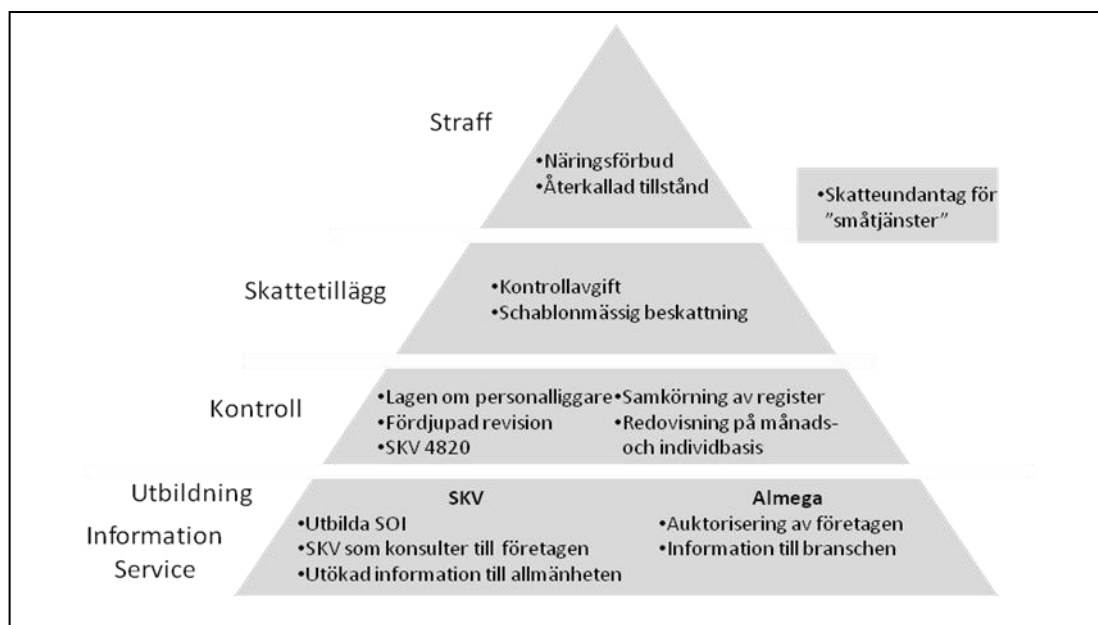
Straff

•Näringsförbud
•Återkallad tillstånd

•Skatteundantag för ”småtjänster”

Skattetillägg

•Kontrollavgift
•Schablonmässig beskattning

Kontroll

•Lagen om personalliggare
•Fördjupad revision
•SKV 4820

•Samkörning av register
•Redovisning på månads- och individbasis

Utbildning
Information
Service

SKV
•Utbilda SOI
•SKV som konsulter till företagen
•Utökad information till allmänheten

Almega
•Auktorisering av företagen
•Information till branschen